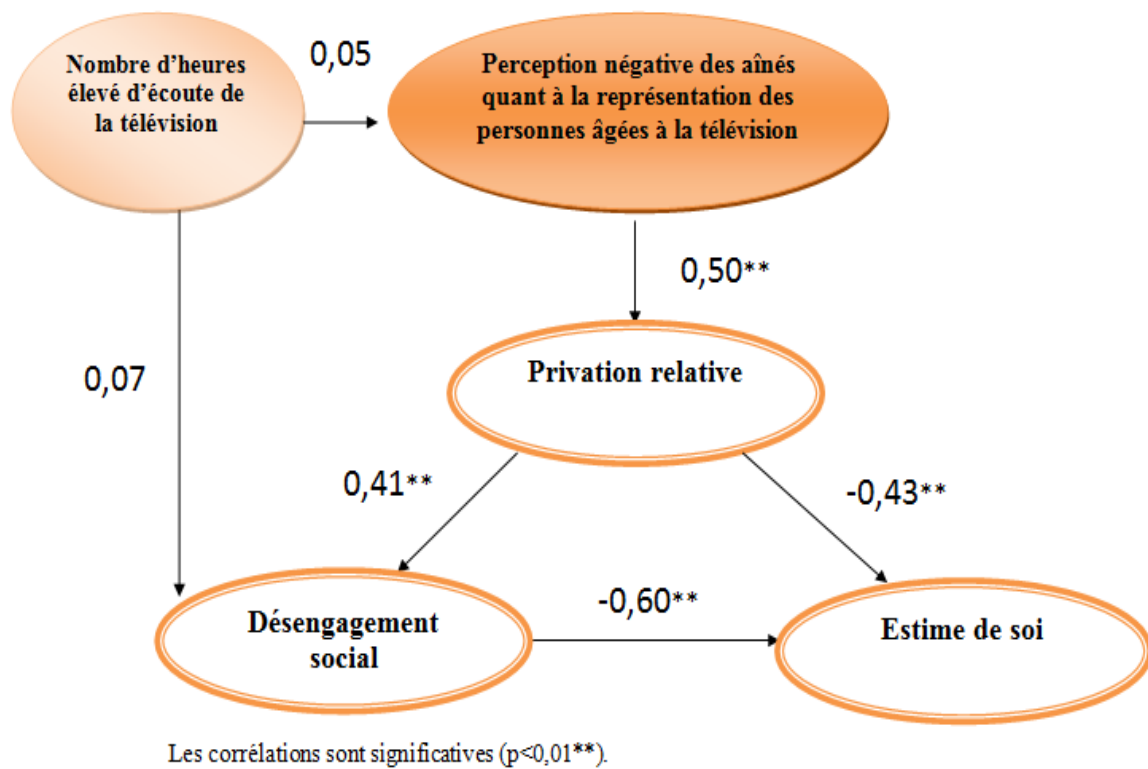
Nombre d'heures élevé d'écoute de la télévision

0,05

Perception négative des aînés quant à la représentation des personnes âgées à la télévision

0,50**

0,07

Privation relative

0,41**

-0,43**

Désengagement social

-0,60**

Estime de soi

Les corrélations sont significatives (p<0,01**).